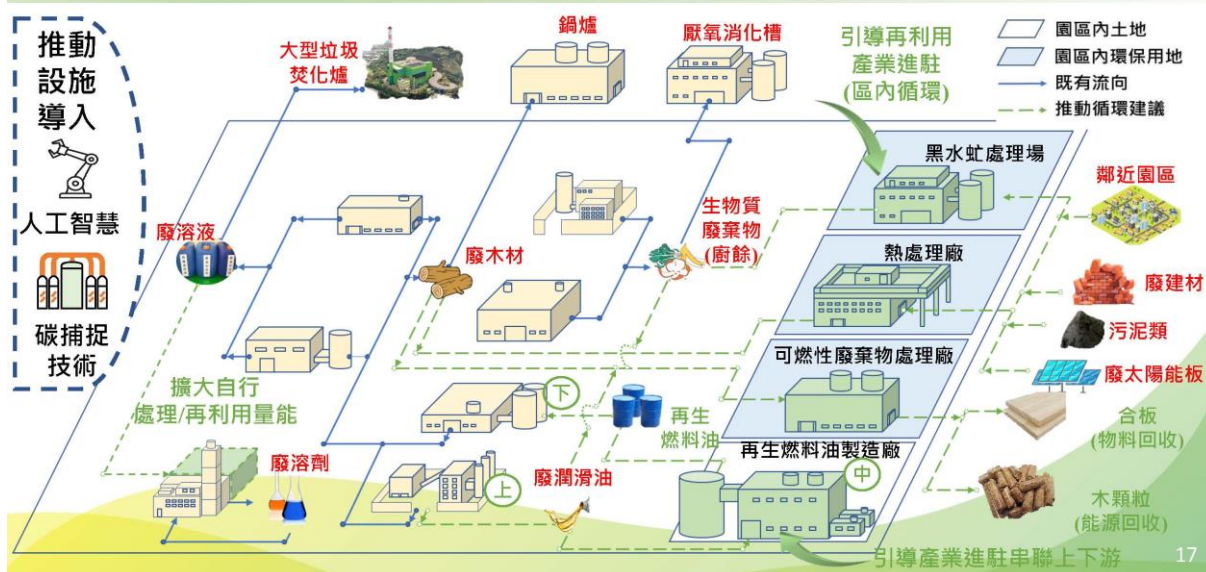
推動設施導入

人工智慧

碳捕捉技術

大型垃圾焚化爐

鍋爐

厭氧消化槽

引導再利用產業進駐(區內循環)

園區內土地
園區內環保用地
既有流向
推動循環建議

黑水虻處理場

鄰近園區

廢溶液

廢木材

生物質廢棄物(廚餘)

熱處理廠

廢建材

污泥類

可燃性廢棄物處理廠

廢太陽能板

擴大自行處理/再利用量能

下

再生燃料油

合板(物料回收)

再生燃料油製造廠

中

廢溶劑

上

廢潤滑油

木顆粒(能源回收)

引導產業進駐串聯上下游

17